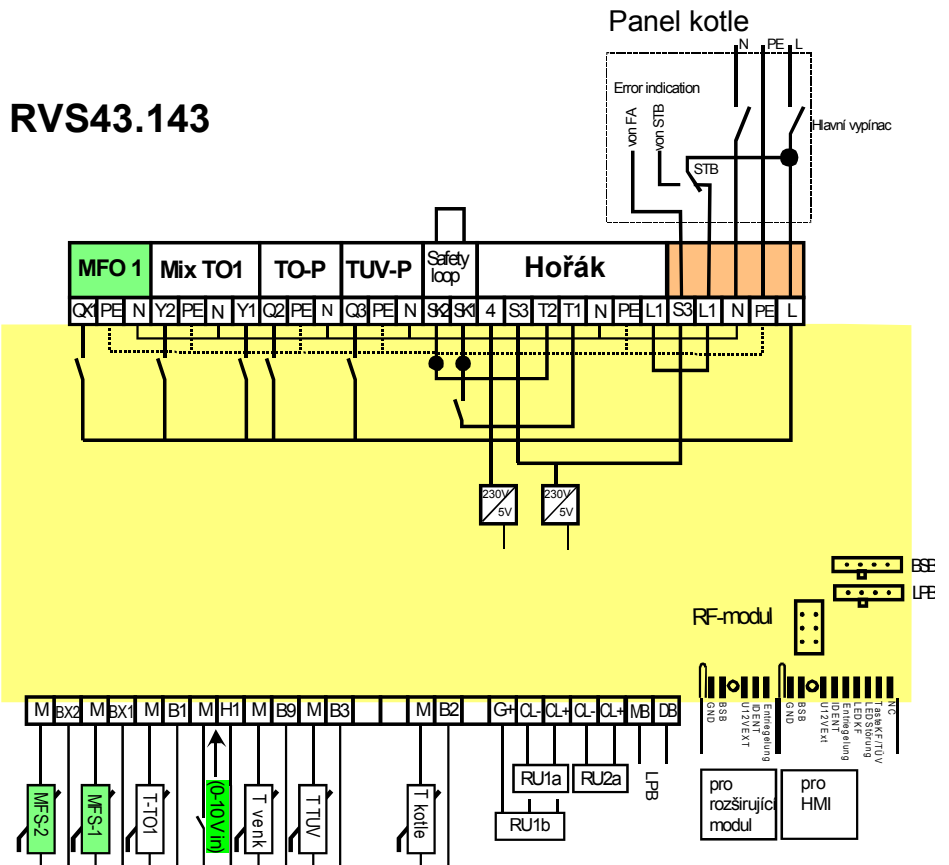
Panel kotle

N PE L

Error indication

von FA

von STB

Hlavní vypínac

STB

RVS43.143

| MFO 1 | Mix TO1 | TO-P | TUV-P | Safety loop | Hořák |
|---|---|---|---|---|---|

QX1 PE N Y2 PE N Y1 Q2 PE N Q3 PE N SK2 SK1 4 S3 T2 T1 N PE L1 S3 L1 N PE L

230V 5V

230V 5V

BSB

LPB

RF-modul

GND BSB U12VEXT IDENT Entriegelung

BSB GND U12VExt IDENT Entriegelung LED KF LED Störung Taste KF/TÜV NC

M BX2 M BX1 M B1 M H1 M B9 M B3 M B2 G+ CL- CL+ CL- CL+ MB DB

MFS-2

MFS-1

T-TO1

(0-10V in)

T venk

T TUV

T kotle

RU1a

RU2a

RU1b

LPB

pro rozšiřující modul

pro HMI